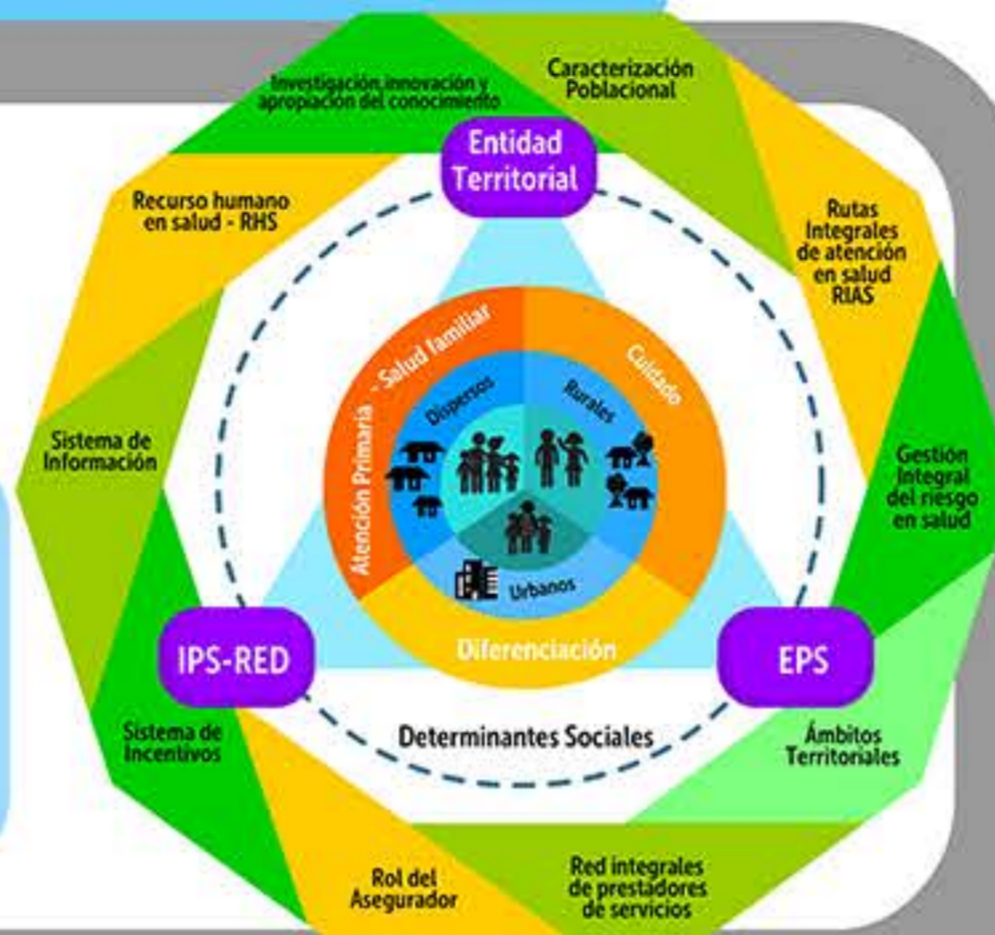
Investigación, innovación y apropiación del conocimiento

Caracterización Poblacional

Entidad Territorial

Recurso humano en salud - RHS

Rutas Integrales de atención en salud RIAS

Sistema de Información

Gestión Integral del riesgo en salud

Atención Primaria - Salud familiar

Cuidado

Dispersos

Rurales

Urbanos

Diferenciación

IPS-RED

EPS

Sistema de Incentivos

Determinantes Sociales

Ámbitos Territoriales

Rol del Asegurador

Red integrales de prestadores de servicios